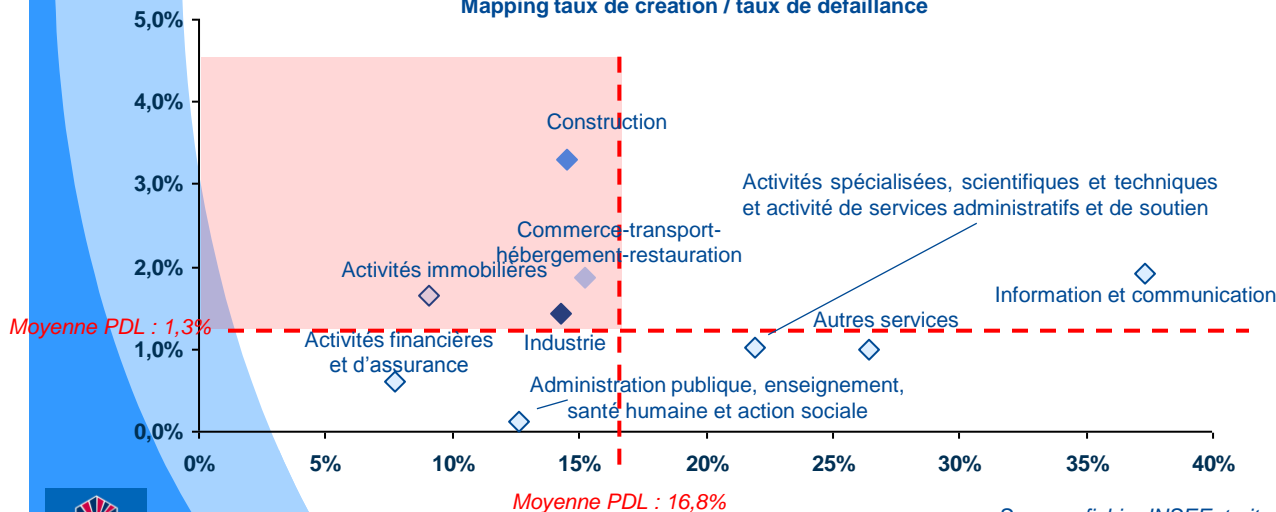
Mapping taux de création / taux de défaillance

5,0%
4,0%
3,0%
2,0%
1,0%
0,0%

0%
5%
10%
15%
20%
25%
30%
35%
40%

Construction

Activités spécialisées, scientifiques et techniques et activité de services administratifs et de soutien

Commerce-transport-hébergement-restauration

Activités immobilières

Information et communication

Moyenne PDL : 1,3%

Autres services

Activités financières et d'assurance

Industrie

Administration publique, enseignement, santé humaine et action sociale

Moyenne PDL : 16,8%

Source : fichier INSEE, trait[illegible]